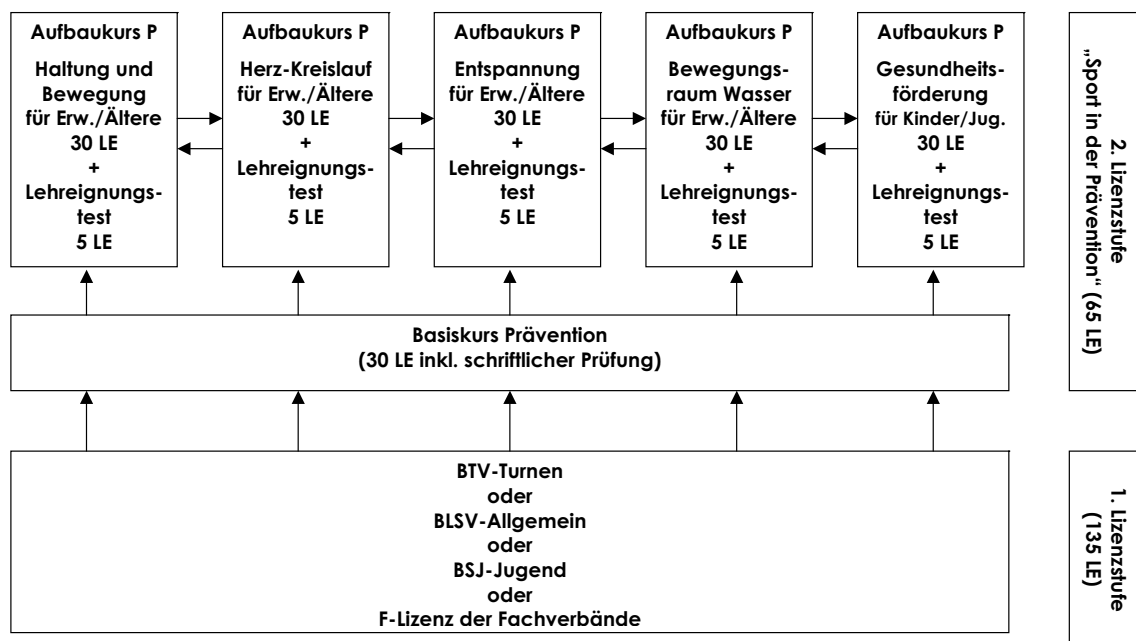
Aufbaukurs P
Haltung und Bewegung für Erw./Ältere
30 LE
+
Lehreignungstest
5 LE

Aufbaukurs P
Herz-Kreislauf für Erw./Ältere
30 LE
+
Lehreignungstest
5 LE

Aufbaukurs P
Entspannung für Erw./Ältere
30 LE
+
Lehreignungstest
5 LE

Aufbaukurs P
Bewegungsraum Wasser für Erw./Ältere
30 LE
+
Lehreignungstest
5 LE

Aufbaukurs P
Gesundheitsförderung für Kinder/Jug.
30 LE
+
Lehreignungstest
5 LE

2. Lizenzstufe
„Sport in der Prävention" (65 LE)

Basiskurs Prävention
(30 LE inkl. schriftlicher Prüfung)

BTV-Turnen
oder
BLSV-Allgemein
oder
BSJ-Jugend
oder
F-Lizenz der Fachverbände

1. Lizenzstufe
(135 LE)